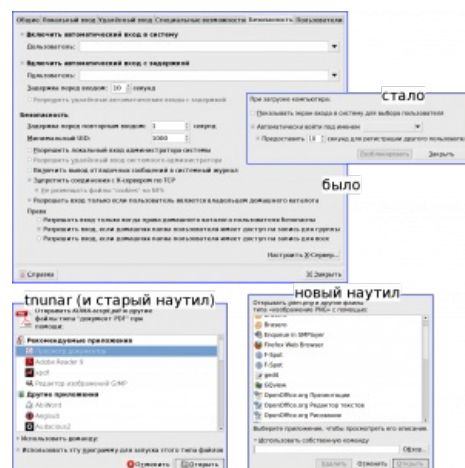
Общие Локальный вход Удалённый вход Специальные возможности Безопасность Пользователи

Включить автоматический вход в систему
Пользователь:

Включить автоматический вход с задержкой
Пользователь:
Задержка перед входом: 30 секунд
Разрешить удалённые автоматические входы с задержкой

Безопасность
Задержка перед повторным входом: 3 секунд
Минимальный UID: 1000
Разрешить локальный вход администратора системы
Разрешить удалённый вход системного администратора
Включить вывод отладочных сообщений в системный журнал
Запретить соединения с X-сервером по TCP
Не разрешать файлы "cookie" из NFS
Разрешить вход только если пользователь является владельцем домашнего каталога
Права
Разрешить вход только если права домашнего каталога пользователя безопасны
Разрешить вход, если домашняя папка пользователя имеет доступ на запись для группы
Разрешить вход, если домашняя папка пользователя имеет доступ на запись для всех

Настроить X-Сервер...
Справка
Закрыть

При загрузке компьютера:
Показывать экран входа в систему для выбора пользователя
Автоматически войти под именем
Предоставить 10 секунд для регистрации другого пользователя
Пользователи
Закрыть

стало

было

tnunar (и старый наутил)

Открыть AKMA-acept.pdf в другом
файл типа "документ PDF" при
помощи:
Рекомендуемые приложения
Просмотр документов
Adobe Reader 9
xpdf
Редактор изображений GIMP
Другие приложения
AbiWord
Airgloud
Audacious2
Использовать домашку:
Использовать эту программу для запуска этого типа файлов
Отменить Открыть

новый наутил

Открывать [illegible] и другие файлы типа изображение PNG с помощью:
Brasero
Вещевые in SMPlayer
Firefox Web Browser
F-Spot
F-Spot
gedit
GQview
OpenOffice.org Презентация
OpenOffice.org Редактор текстов
OpenOffice.org Рисование
Выберите приложение, чтобы просмотреть его описание.
Использовать собственную команду
Обзор...
Удалить Отменить Открыть